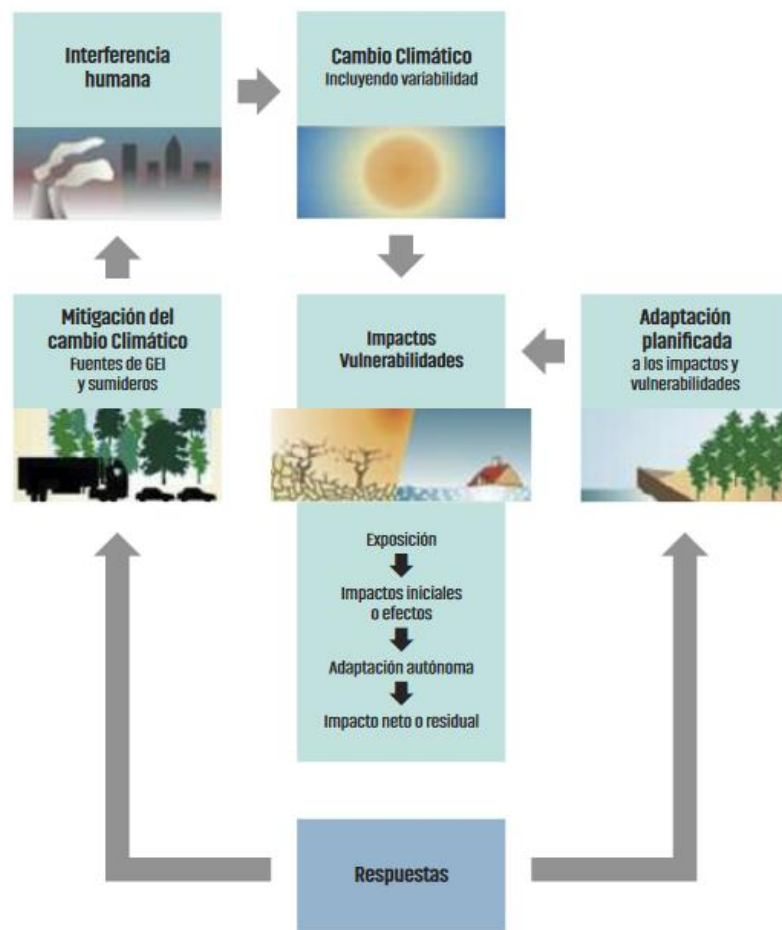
Interferencia humana

Cambio Climático
Incluyendo variabilidad

Mitigación del cambio Climático
Fuentes de GEI y sumideros

Impactos Vulnerabilidades

Adaptación planificada
a los impactos y vulnerabilidades

Exposición

Impactos iniciales o efectos

Adaptación autónoma

Impacto neto o residual

Respuestas